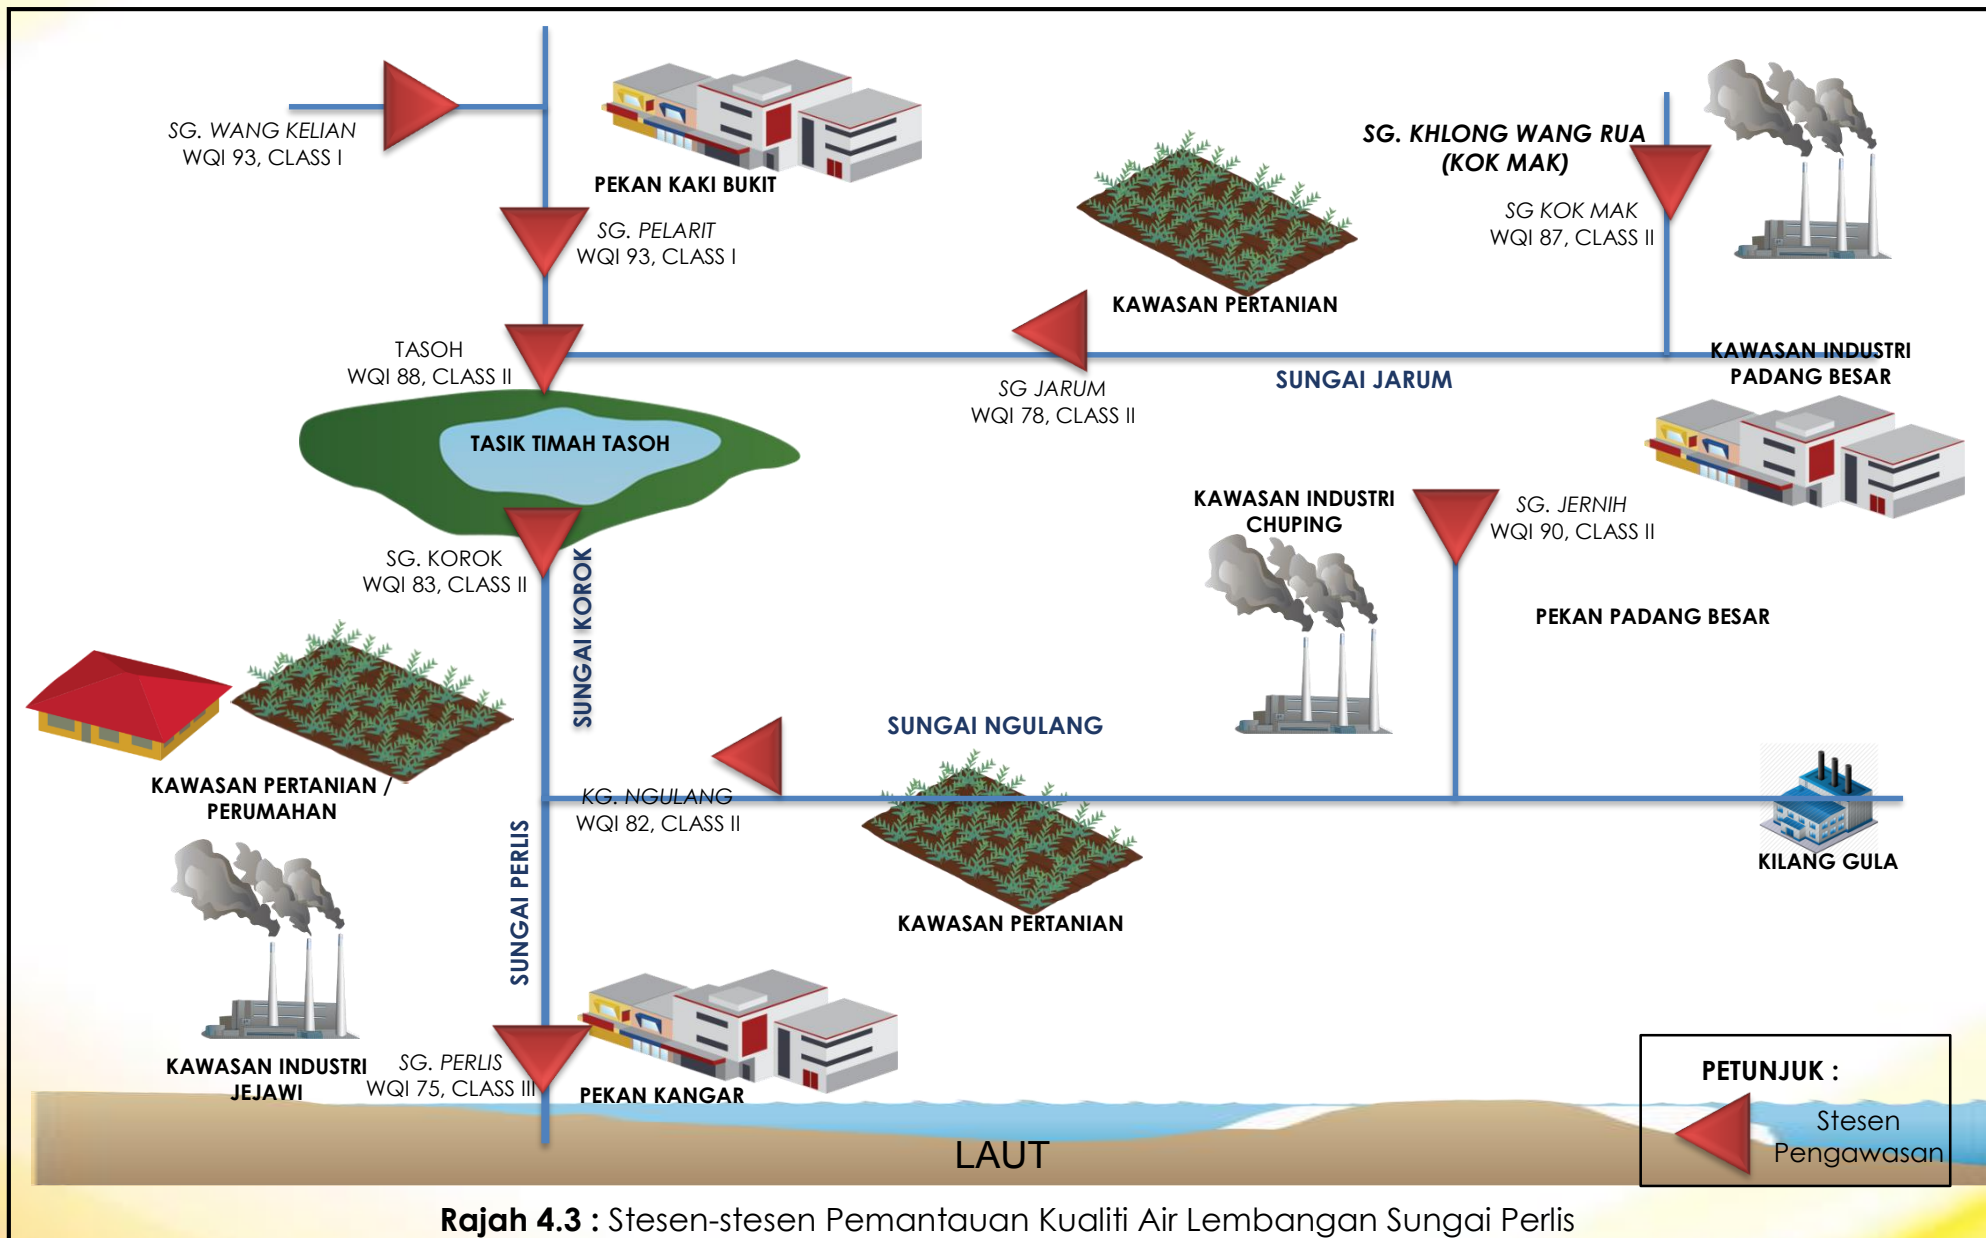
SG. WANG KELIAN
WQI 93, CLASS I

PEKAN KAKI BUKIT

SG. PELARIT
WQI 93, CLASS I

SG. KHLONG WANG RUA (KOK MAK)

SG KOK MAK
WQI 87, CLASS II

KAWASAN PERTANIAN

TASOH
WQI 88, CLASS II

SG JARUM
WQI 78, CLASS II

SUNGAI JARUM

KAWASAN INDUSTRI PADANG BESAR

TASIK TIMAH TASOH

KAWASAN INDUSTRI CHUPING

SG. JERNIH
WQI 90, CLASS II

SG. KOROK
WQI 83, CLASS II

SUNGAI KOROK

PEKAN PADANG BESAR

SUNGAI NGULANG

KAWASAN PERTANIAN / PERUMAHAN

KG. NGULANG
WQI 82, CLASS II

SUNGAI PERLIS

KILANG GULA

KAWASAN PERTANIAN

KAWASAN INDUSTRI JEJAWI

SG. PERLIS
WQI 75, CLASS III

PEKAN KANGAR

LAUT

PETUNJUK :
Stesen Pengawasan

Rajah 4.3 : Stesen-stesen Pemantauan Kualiti Air Lembangan Sungai Perlis